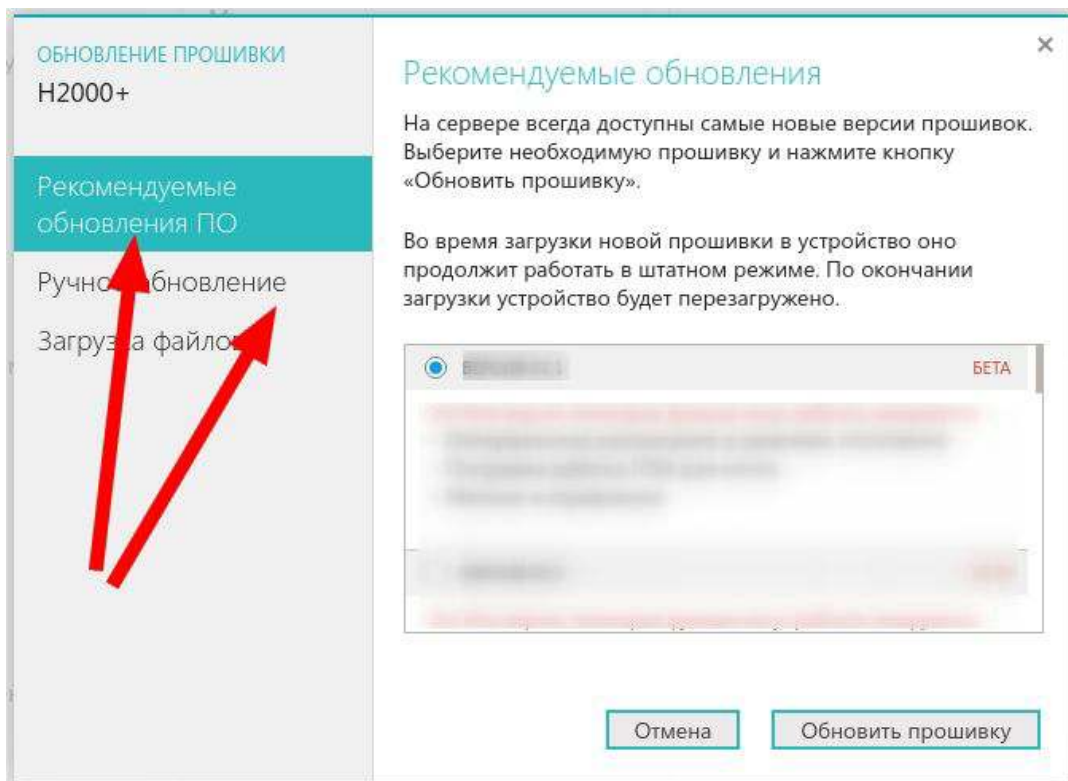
ОБНОВЛЕНИЕ ПРОШИВКИ
H2000+

Рекомендуемые обновления ПО

Ручно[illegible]бновление

Загру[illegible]а файло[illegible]

×

Рекомендуемые обновления

На сервере всегда доступны самые новые версии прошивок. Выберите необходимую прошивку и нажмите кнопку «Обновить прошивку».

Во время загрузки новой прошивки в устройство оно продолжит работать в штатном режиме. По окончании загрузки устройство будет перезагружено.

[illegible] БЕТА

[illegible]

Отмена

Обновить прошивку